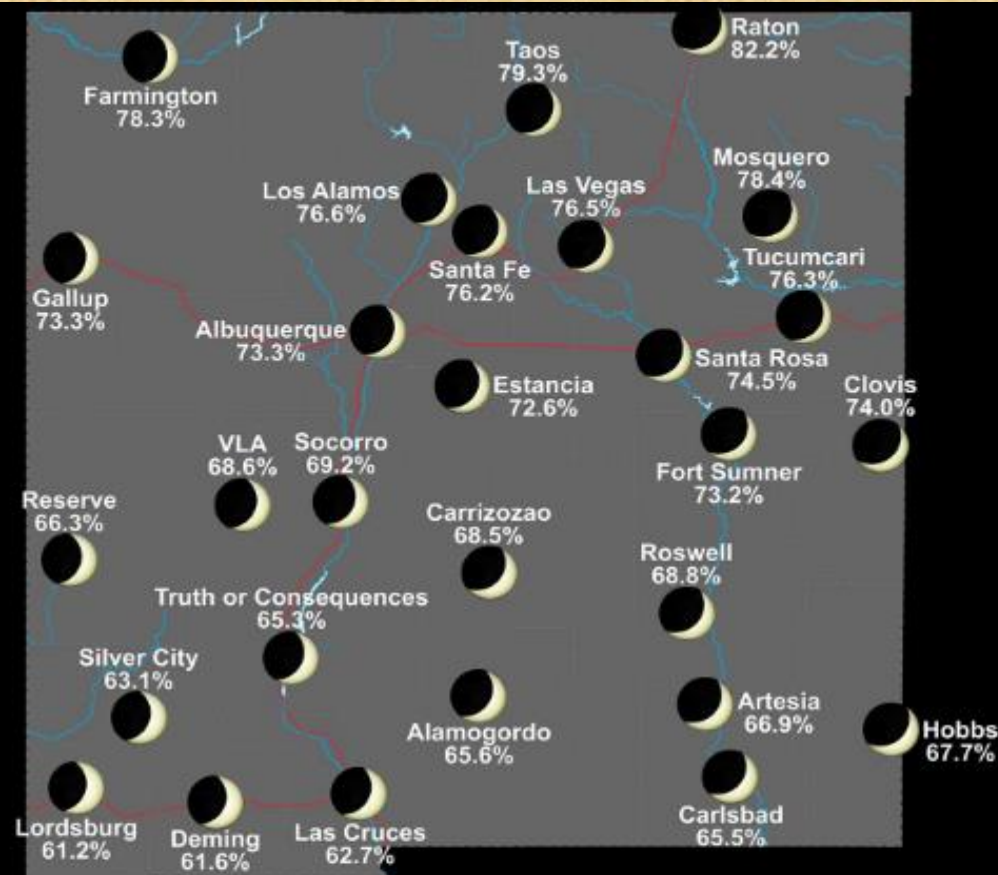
Raton
82.2%

Farmington
78.3%

Taos
79.3%

Mosquero
78.4%

Los Alamos
76.6%

Las Vegas
76.5%

Tucumcari
76.3%

Santa Fe
76.2%

Gallup
73.3%

Albuquerque
73.3%

Santa Rosa
74.5%

Estancia
72.6%

Clovis
74.0%

VLA
68.6%

Socorro
69.2%

Fort Sumner
73.2%

Reserve
66.3%

Carrizozao
68.5%

Roswell
68.8%

Truth or Consequences
65.3%

Silver City
63.1%

Artesia
66.9%

Hobbs
67.7%

Alamogordo
65.6%

Carlsbad
65.5%

Lordsburg
61.2%

Deming
61.6%

Las Cruces
62.7%